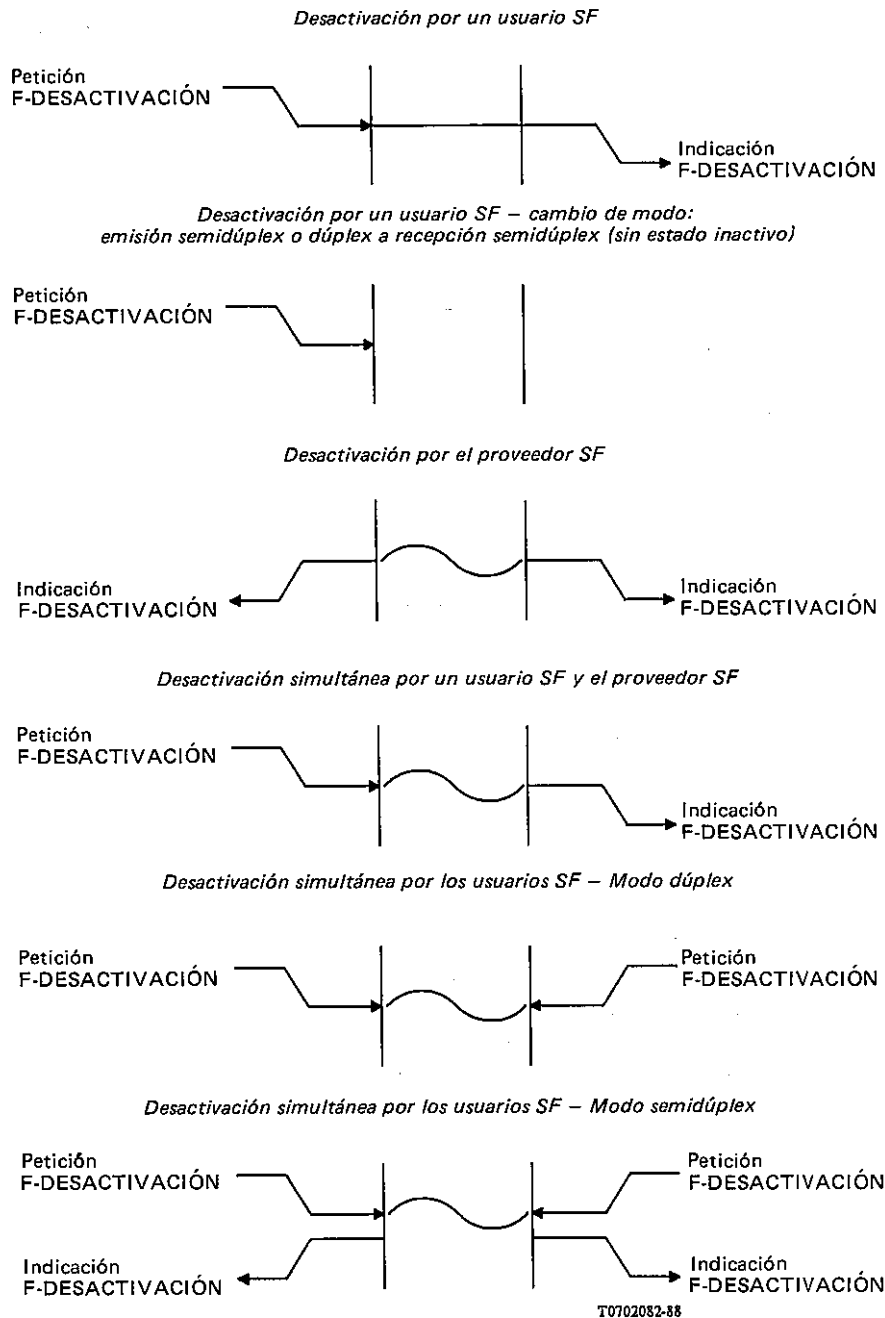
Desactivación por un usuario SF

Petición
F-DESACTIVACIÓN

Indicación
F-DESACTIVACIÓN

Desactivación por un usuario SF – cambio de modo: emisión semidúplex o dúplex a recepción semidúplex (sin estado inactivo)

Petición
F-DESACTIVACIÓN

Desactivación por el proveedor SF

Indicación
F-DESACTIVACIÓN

Indicación
F-DESACTIVACIÓN

Desactivación simultánea por un usuario SF y el proveedor SF

Petición
F-DESACTIVACIÓN

Indicación
F-DESACTIVACIÓN

Desactivación simultánea por los usuarios SF – Modo dúplex

Petición
F-DESACTIVACIÓN

Petición
F-DESACTIVACIÓN

Desactivación simultánea por los usuarios SF – Modo semidúplex

Petición
F-DESACTIVACIÓN

Petición
F-DESACTIVACIÓN

Indicación
F-DESACTIVACIÓN

Indicación
F-DESACTIVACIÓN

T0702082-88